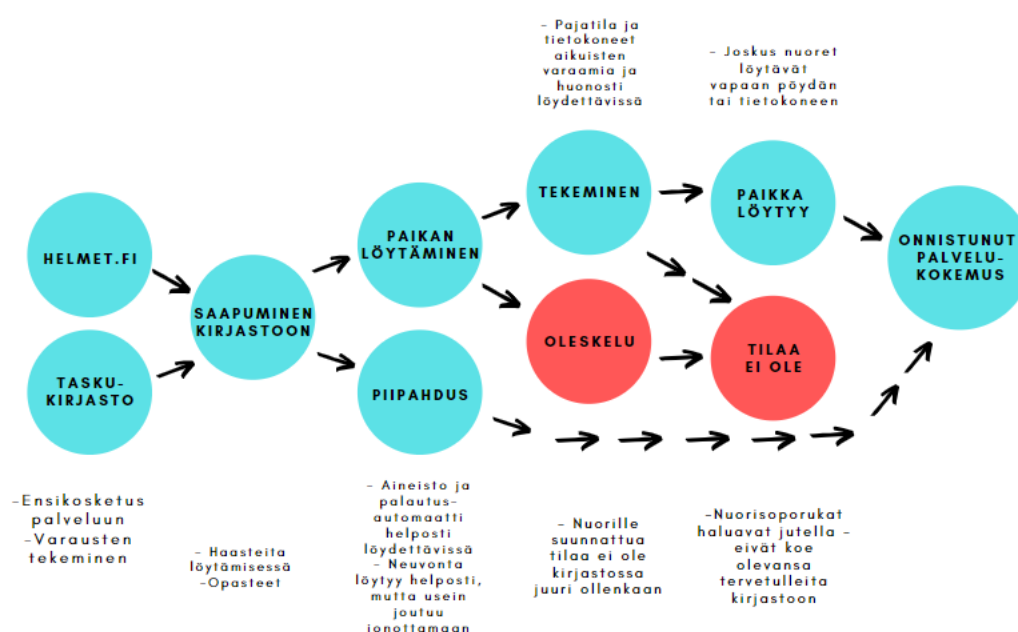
- Pajatila ja tietokoneet aikuisten varaamia ja huonosti löydettävissä

- Joskus nuoret löytävät vapaan pöydän tai tietokoneen

HELMET.FI

TASKU-KIRJASTO

SAAPUMINEN KIRJASTOON

PAIKAN LÖYTÄMINEN

PIIPAHDUS

TEKEMINEN

OLESKELU

PAIKKA LÖYTYY

TILAA EI OLE

ONNISTUNUT PALVELU-KOKEMUS

-Ensikosketus palveluun
-Varausten tekeminen

- Haasteita löytämisessä
-Opasteet

- Aineisto ja palautus-automaatti helposti löydettävissä
- Neuvonta löytyy helposti, mutta usein joutuu jonottamaan

- Nuorille suunnattua tilaa ei ole kirjastossa juuri ollenkaan

-Nuorisoporukat haluavat jutella - eivät koe olevansa tervetulleita kirjastoon